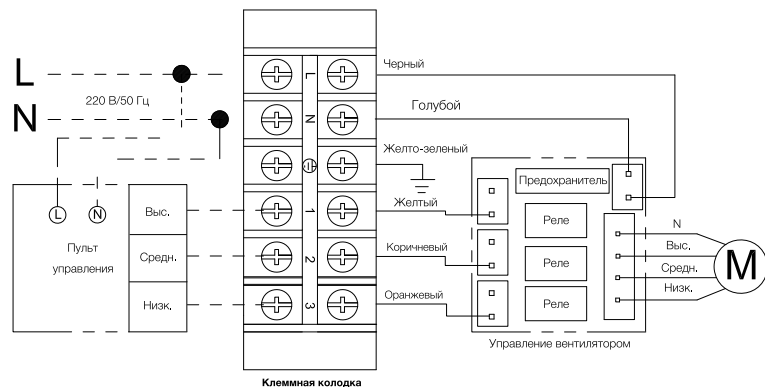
L
N
220 В/50 Гц
L
N
Выс.
Средн.
Низк.
Пульт управления
L
N
1
2
3
Черный
Голубой
Желто-зеленый
Желтый
Коричневый
Оранжевый
Предохранитель
Реле
Реле
Реле
N
Выс.
Средн.
Низк.
M
Управление вентилятором
Клеммная колодка